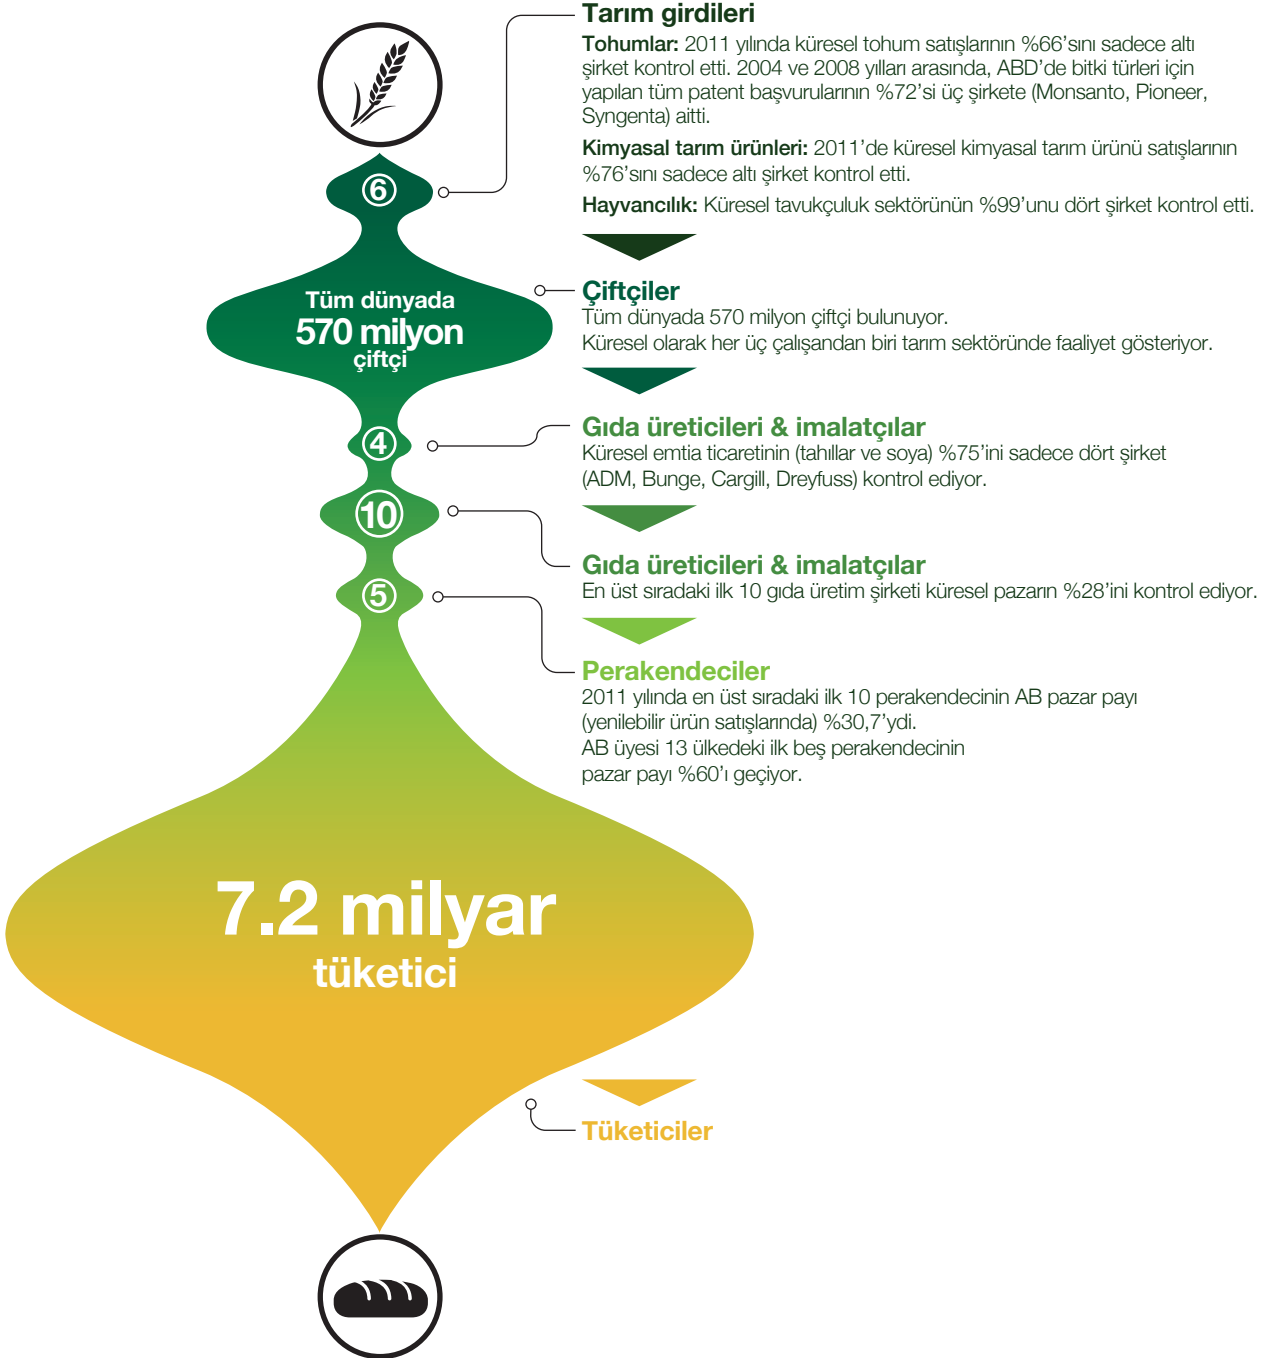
Tarım girdileri

**Tohumlar:** 2011 yılında küresel tohum satışlarının %66'sını sadece altı şirket kontrol etti. 2004 ve 2008 yılları arasında, ABD'de bitki türleri için yapılan tüm patent başvurularının %72'si üç şirkete (Monsanto, Pioneer, Syngenta) aitti.

**Kimyasal tarım ürünleri:** 2011'de küresel kimyasal tarım ürünü satışlarının %76'sını sadece altı şirket kontrol etti.

**Hayvancılık:** Küresel tavukçuluk sektörünün %99'unu dört şirket kontrol etti.

6

Tüm dünyada
570 milyon
çiftçi

Çiftçiler
Tüm dünyada 570 milyon çiftçi bulunuyor.
Küresel olarak her üç çalışandan biri tarım sektöründe faaliyet gösteriyor.

4

Gıda üreticileri & imalatçılar
Küresel emtia ticaretinin (tahıllar ve soya) %75'ini sadece dört şirket (ADM, Bunge, Cargill, Dreyfuss) kontrol ediyor.

10

Gıda üreticileri & imalatçılar
En üst sıradaki ilk 10 gıda üretim şirketi küresel pazarın %28'ini kontrol ediyor.

5

Perakendeciler
2011 yılında en üst sıradaki ilk 10 perakendecinin AB pazar payı (yenilebilir ürün satışlarında) %30,7'ydi.
AB üyesi 13 ülkedeki ilk beş perakendecinin pazar payı %60'ı geçiyor.

7.2 milyar
tüketici

Tüketiciler